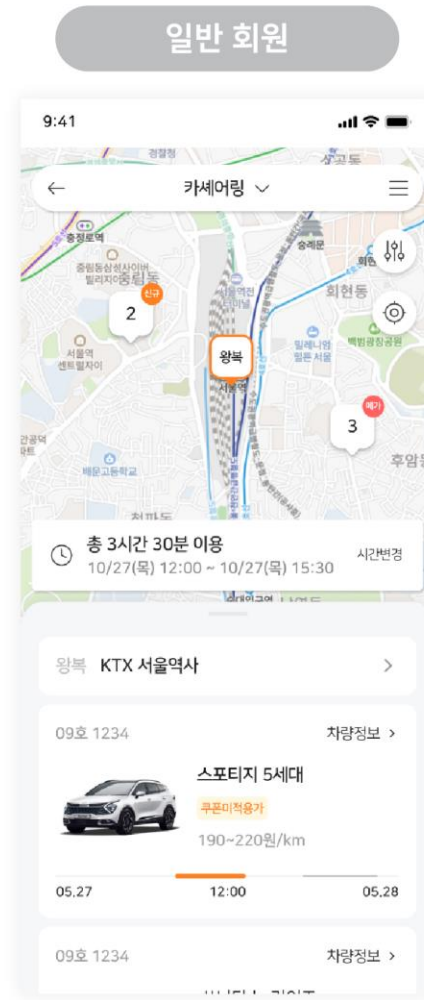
일반 회원

9:41

카셰어링

경찰청
상공동
충정로역
중림동삼성사이버빌리지
중림동
신규
2
서울역센트럴자이
서울역
왕복
서울역
회현동
숭례문
힐레나원일폰서울
백범광장공원
예가
3
후암동
배문고등학교

총 3시간 30분 이용
10/27(목) 12:00 ~ 10/27(목) 15:30
시간변경

왕복 KTX 서울역사

09호 1234
차량정보 >
스포티지 5세대
쿠폰미적용가
190~220원/km
05.27
12:00
05.28

09호 1234
차량정보 >
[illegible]